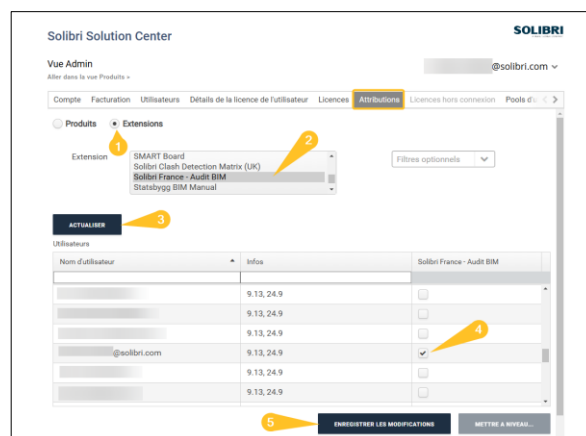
Solibri Solution Center

SOLIBRI

Vue Admin
Aller dans la vue Produits »

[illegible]@solibri.com

Compte | Facturation | Utilisateurs | Détails de la licence de l'utilisateur | Licences | Attributions | Licences hors connexion | Pools d'u

Produits
Extensions

1

Extension
SMART Board
Solibri Clash Detection Matrix (UK)
Solibri France - Audit BIM
Statsbygg BIM Manual

2

Filtres optionnels

ACTUALISER

3

Utilisateurs

| Nom d'utilisateur | Infos | Solibri France - Audit BIM |
|---|---|---|
| | | |
| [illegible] | 9.13, 24.9 | ☐ |
| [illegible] | 9.13, 24.9 | ☐ |
| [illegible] | 9.13, 24.9 | ☐ |
| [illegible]@solibri.com | 9.13, 24.9 | ☑ |
| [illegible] | 9.13, 24.9 | ☐ |
| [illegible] | 9.13, 24.9 | ☐ |

4

5

ENREGISTRER LES MODIFICATIONS

METTRE A NIVEAU...